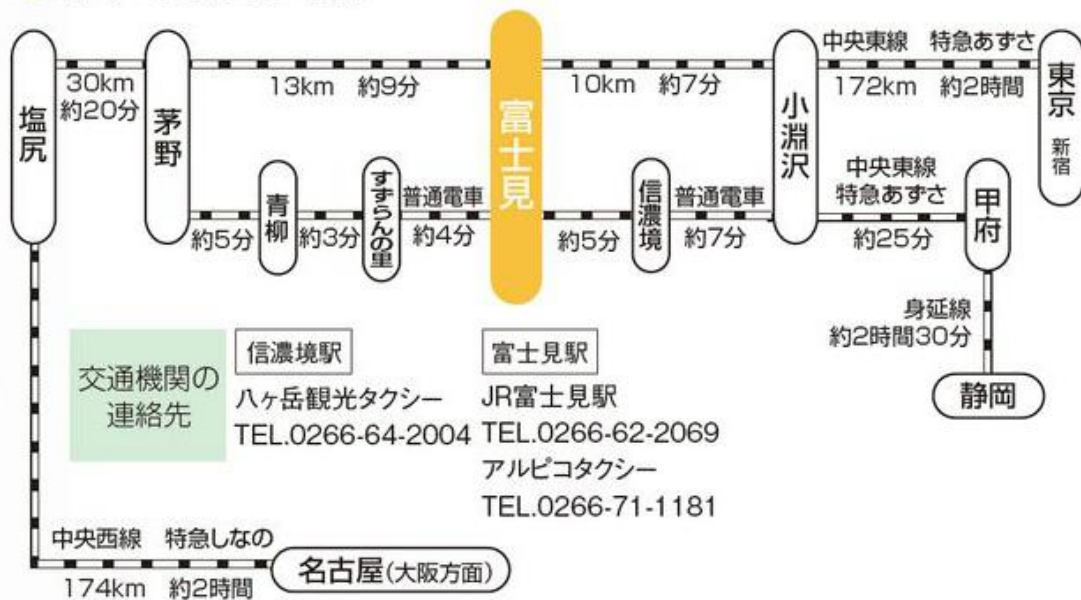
塩尻

30km
約20分

茅野

13km 約9分

富士見

10km 約7分

小淵沢

中央東線 特急あずさ
172km 約2時間

東京 新宿

青柳

約5分 約3分

すずらんの里

普通電車
約4分

信濃境

約5分

普通電車
約7分

中央東線
特急あずさ
約25分

甲府

身延線
約2時間30分

静岡

交通機関の連絡先

信濃境駅
八ヶ岳観光タクシー
TEL.0266-64-2004

富士見駅
JR富士見駅
TEL.0266-62-2069
アルピコタクシー
TEL.0266-71-1181

中央西線 特急しなの
174km 約2時間

名古屋(大阪方面)